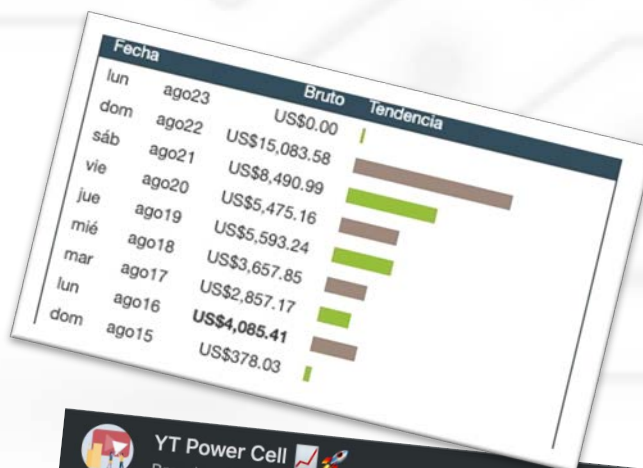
| Fecha | | Bruto | Tendencia |
|---|---|---|---|
| lun | ago23 | US$0.00 | |
| dom | ago22 | US$15,083.58 | |
| sáb | ago21 | US$8,490.99 | |
| vie | ago20 | US$5,475.16 | |
| jue | ago19 | US$5,593.24 | |
| mié | ago18 | US$3,657.85 | |
| mar | ago17 | US$2,857.17 | |
| lun | ago16 | **US$4,085.41** | |
| dom | ago15 | US$378.03 | |

YT Power Cell